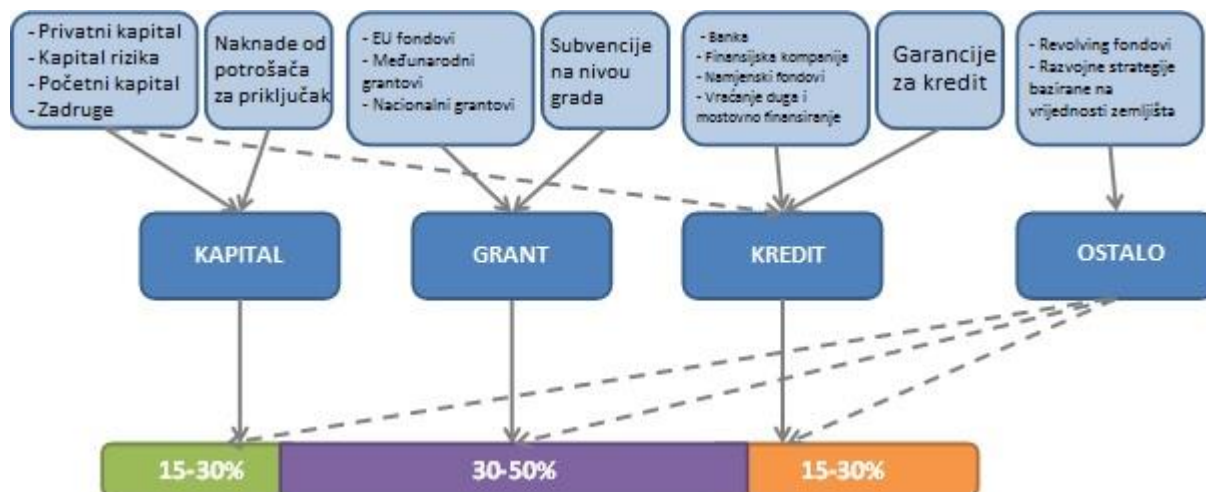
- Privatni kapital
- Kapital rizika
- Početni kapital
- Zadruge

Naknade od potrošača za priključak

- EU fondovi
- Međunarodni grantovi
- Nacionalni grantovi

Subvencije na nivou grada

- Banka
- Finansijska kompanija
- Namjenski fondovi
- Vraćanje duga i mostovno finansiranje

Garancije za kredit

- Revolving fondovi
- Razvojne strategije bazirane na vrijednosti zemljišta

KAPITAL

GRANT

KREDIT

OSTALO

15-30%

30-50%

15-30%